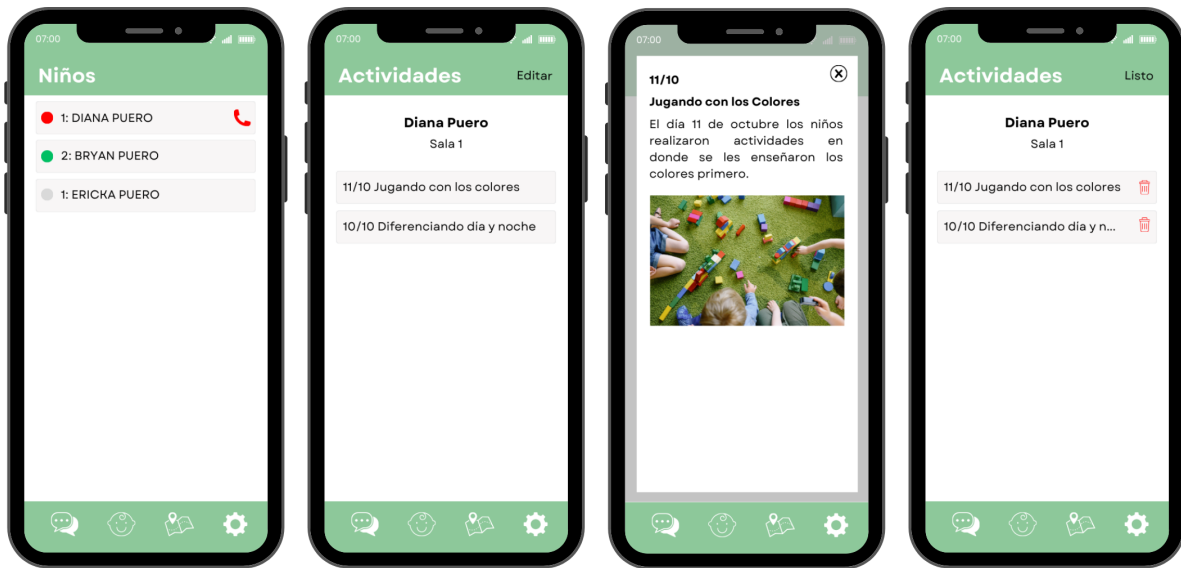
07:00

Niños

1: DIANA PUERO

2: BRYAN PUERO

1: ERICKA PUERO

07:00

Actividades

Editar

Diana Puero

Sala 1

11/10 Jugando con los colores

10/10 Diferenciando dia y noche

07:00

11/10

Jugando con los Colores

El día 11 de octubre los niños realizaron actividades en donde se les enseñaron los colores primero.

07:00

Actividades

Listo

Diana Puero

Sala 1

11/10 Jugando con los colores

10/10 Diferenciando dia y n...